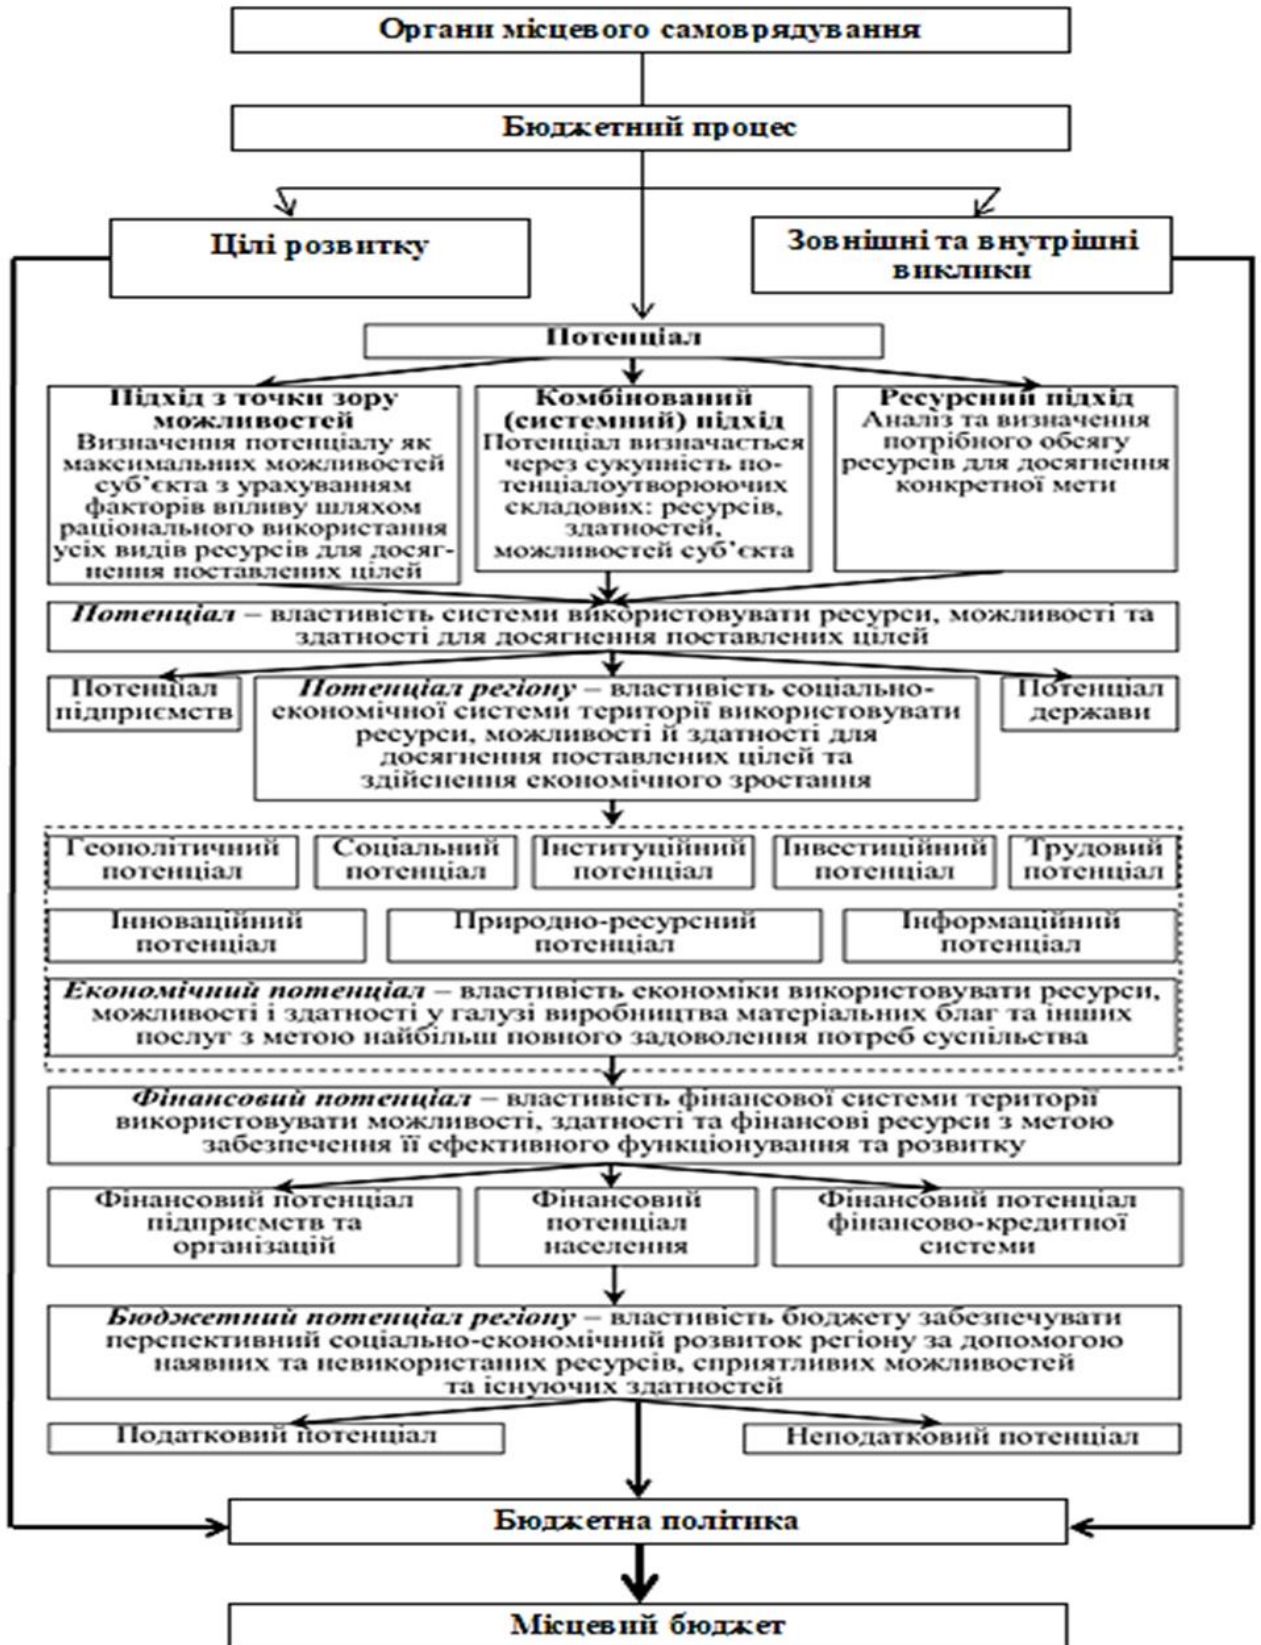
Органи місцевого самоврядування

Бюджетний процес

Цілі розвитку

Зовнішні та внутрішні виклики

Потенціал

Підхід з точки зору можливостей
Визначення потенціалу як максимальних можливостей суб'єкта з урахуванням факторів впливу шляхом раціонального використання усіх видів ресурсів для досягнення поставлених цілей

Комбінований (системний) підхід
Потенціал визначається через сукупність потенціалоутворюючих складових: ресурсів, здатностей, можливостей суб'єкта

Ресурсний підхід
Аналіз та визначення потрібного обсягу ресурсів для досягнення конкретної мети

*Потенціал* – властивість системи використовувати ресурси, можливості та здатності для досягнення поставлених цілей

Потенціал підприємств

*Потенціал регіону* – властивість соціально-економічної системи території використовувати ресурси, можливості й здатності для досягнення поставлених цілей та здійснення економічного зростання

Потенціал держави

Геополітичний потенціал

Соціальний потенціал

Інституційний потенціал

Інвестиційний потенціал

Трудовий потенціал

Інноваційний потенціал

Природно-ресурсний потенціал

Інформаційний потенціал

*Економічний потенціал* – властивість економіки використовувати ресурси, можливості і здатності у галузі виробництва матеріальних благ та інших послуг з метою найбільш повного задоволення потреб суспільства

*Фінансовий потенціал* – властивість фінансової системи території використовувати можливості, здатності та фінансові ресурси з метою забезпечення її ефективного функціонування та розвитку

Фінансовий потенціал підприємств та організацій

Фінансовий потенціал населення

Фінансовий потенціал фінансово-кредитної системи

*Бюджетний потенціал регіону* – властивість бюджету забезпечувати перспективний соціально-економічний розвиток регіону за допомогою наявних та невикористаних ресурсів, сприятливих можливостей та існуючих здатностей

Податковий потенціал

Неподатковий потенціал

Бюджетна політика

Місцевий бюджет